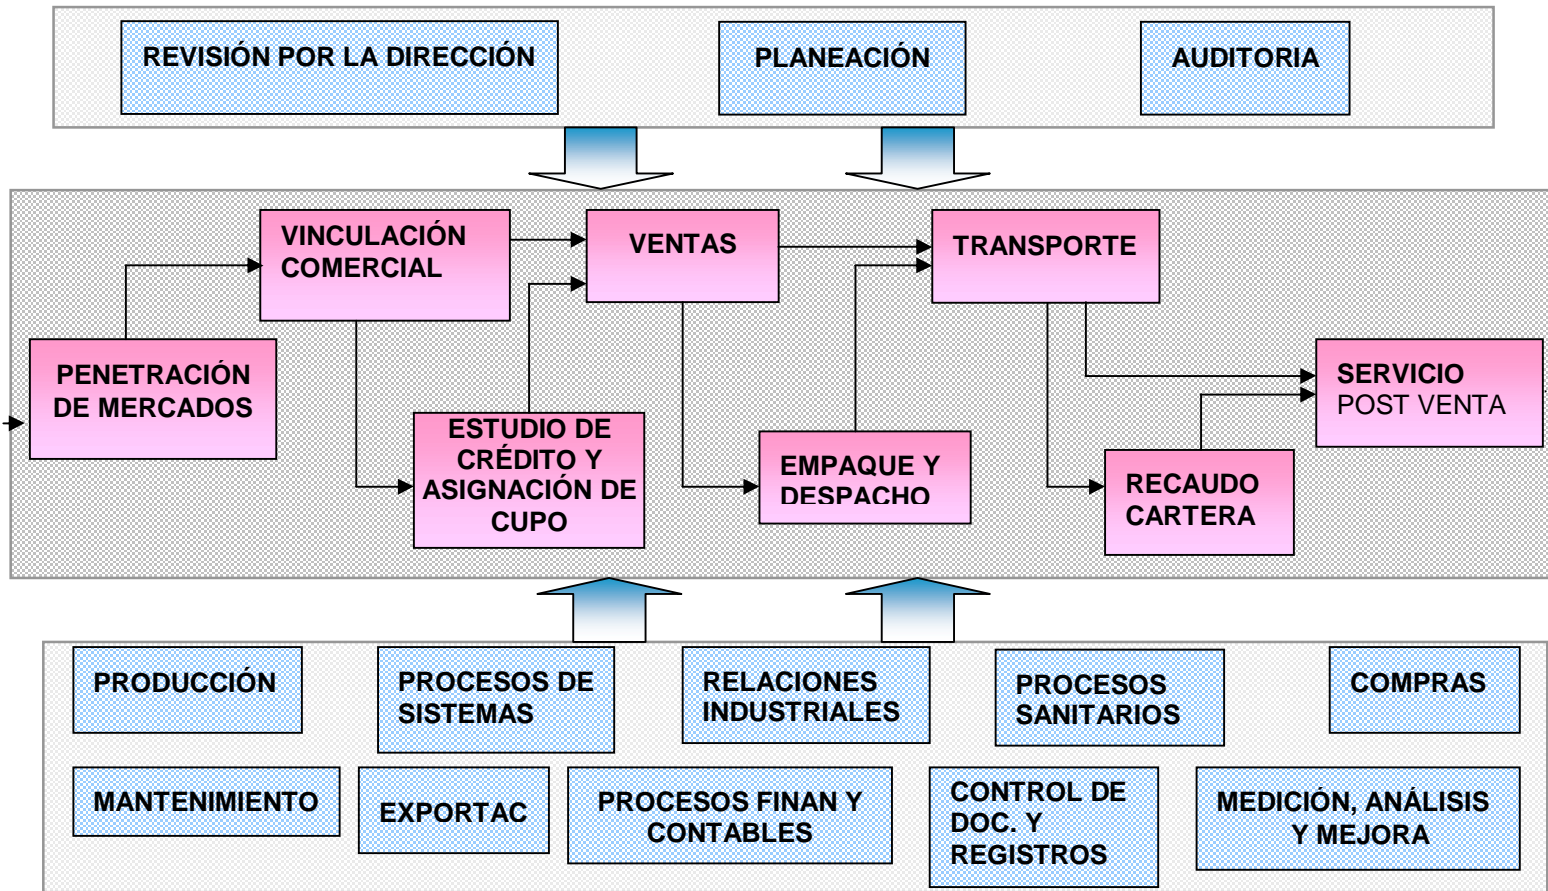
REVISIÓN POR LA DIRECCIÓN

PLANEACIÓN

AUDITORIA

VINCULACIÓN COMERCIAL

VENTAS

TRANSPORTE

PENETRACIÓN DE MERCADOS

ESTUDIO DE CRÉDITO Y ASIGNACIÓN DE CUPO

EMPAQUE Y DESPACHO

SERVICIO POST VENTA

RECAUDO CARTERA

PRODUCCIÓN

PROCESOS DE SISTEMAS

RELACIONES INDUSTRIALES

PROCESOS SANITARIOS

COMPRAS

MANTENIMIENTO

EXPORTAC

PROCESOS FINAN Y CONTABLES

CONTROL DE DOC. Y REGISTROS

MEDICIÓN, ANÁLISIS Y MEJORA